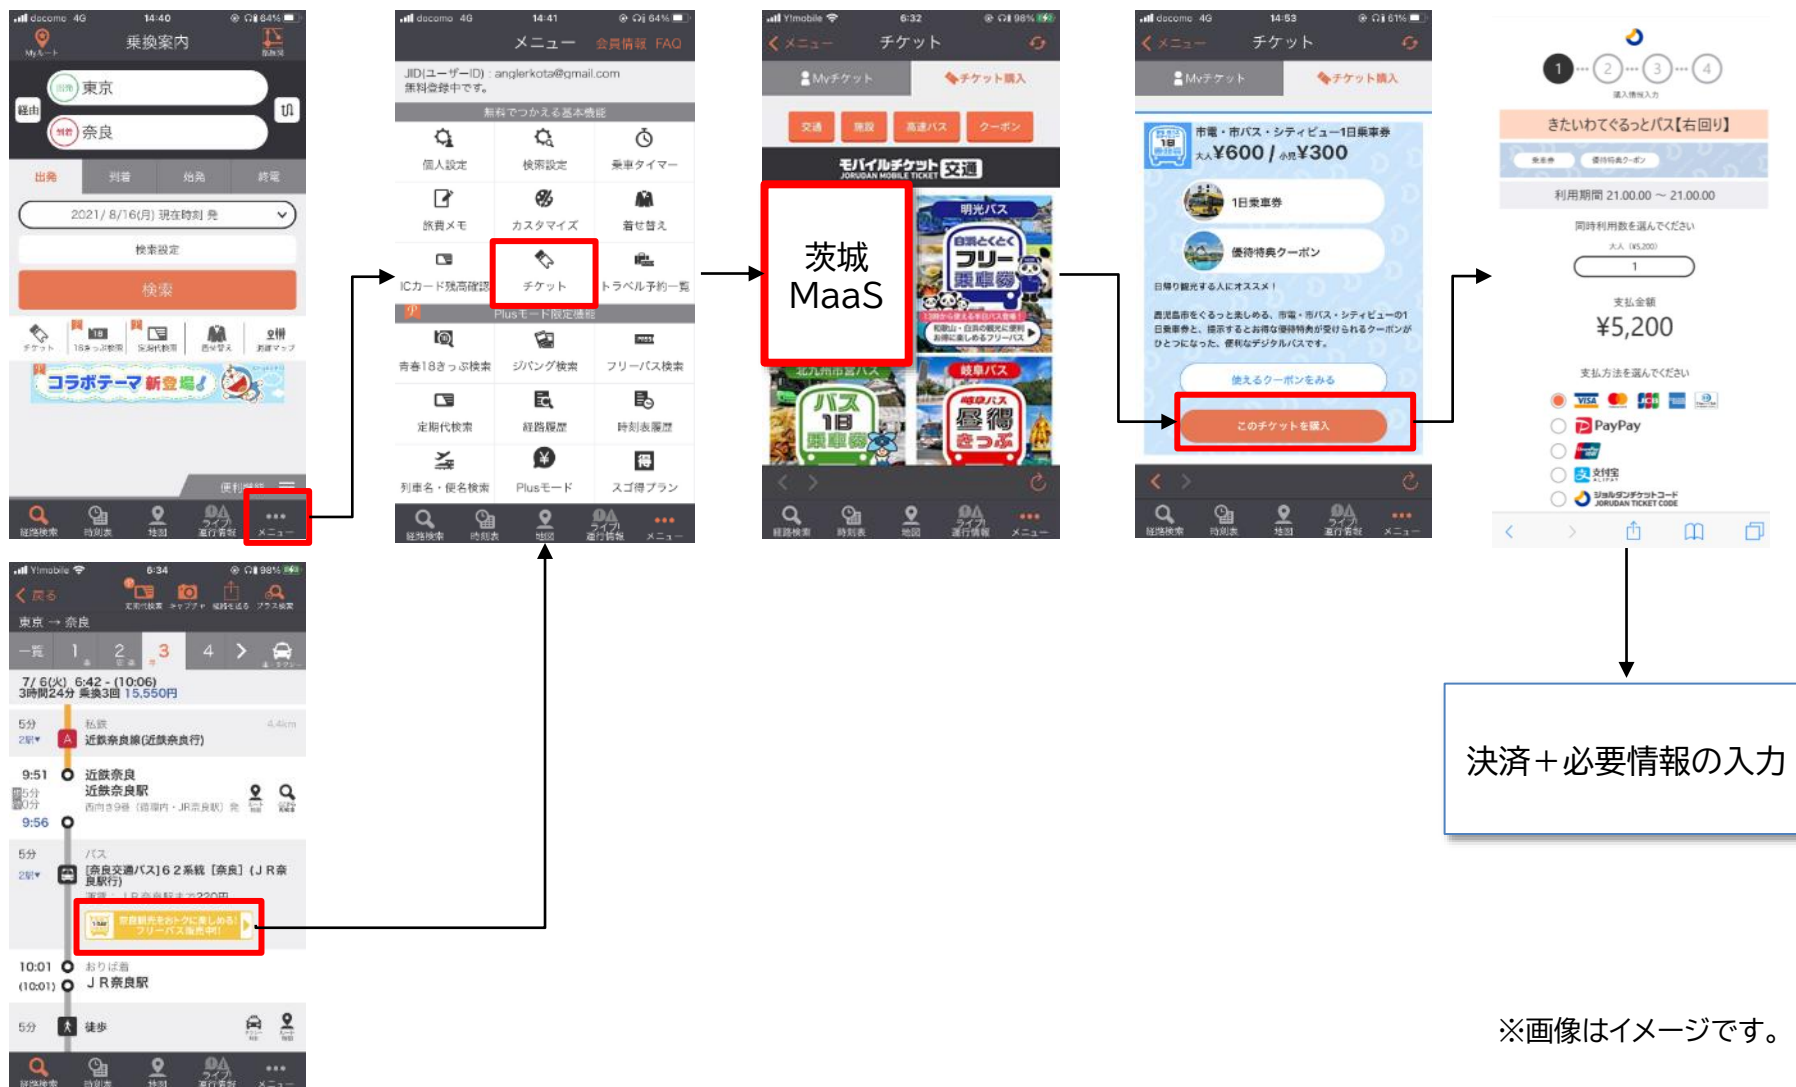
docomo 4G 14:40 64%
乗換案内
Myルート
路線図
経由
東京
奈良
出発
到着
始発
終電
2021/ 8/16(月) 現在時刻 発
検索設定
検索
チケット
18きっぷ検索
定期代検索
着せ替え
お得マップ
コラボテーマ新登場!
便利機能
経路検索
時刻表
地図
ライブ運行情報
メニュー

docomo 4G 14:41 64%
メニュー 会員情報 FAQ
JID(ユーザーID): anglerkota@gmail.com
無料登録中です。
無料でつかえる基本機能
個人設定
検索設定
乗車タイマー
旅費メモ
カスタマイズ
着せ替え
ICカード残高確認
チケット
トラベル予約一覧
Plusモード限定機能
青春18きっぷ検索
ジパング検索
フリーパス検索
定期代検索
経路履歴
時刻表履歴
列車名・便名検索
Plusモード
スゴ得プラン
経路検索
時刻表
地図
ライブ運行情報
メニュー

Y!mobile 6:32 98%
メニュー チケット
Myチケット
チケット購入
交通
施設
高速バス
クーポン
モバイルチケット 交通
JORUDAN MOBILE TICKET
茨城
MaaS
明光バス
フリー乗車券
北九州市営バス
バス 1日乗車券
岐阜バス
昼得きっぷ

docomo 4G 14:53 61%
メニュー チケット
Myチケット
チケット購入
市電・市バス・シティビュー1日乗車券
大人¥600 / 小児¥300
1日乗車券
優待特典クーポン
日帰り観光するAにオススメ!
使えるクーポンをみる
このチケットを購入

1 2 3 4
購入情報入力
きたいわてぐるっとバス【右回り】
利用期間 21.00.00 ~ 21.00.00
同時利用数を選んでください
大人 (¥5,200)
1
支払金額
¥5,200
支払方法を選んでください
PayPay
ジョルダンチケットコード
JORUDAN TICKET CODE

Y!mobile 6:34 98%
戻る
東京 → 奈良
一覧 1 2 3 4
7/ 6(火) 6:42 - (10:06)
3時間24分 乗換3回 15,550円
5分
私鉄
近鉄奈良線(近鉄奈良行)
9:51 近鉄奈良
近鉄奈良駅
9:56
5分
バス
[奈良交通バス]62系統 [奈良] (JR奈良駅行)
奈良観光をおトクに楽しめる!
フリーバス販売中!
10:01 おりば番
(10:01) JR奈良駅
5分 徒歩
経路検索
時刻表
地図
ライブ運行情報
メニュー

決済+必要情報の入力

※画像はイメージです。